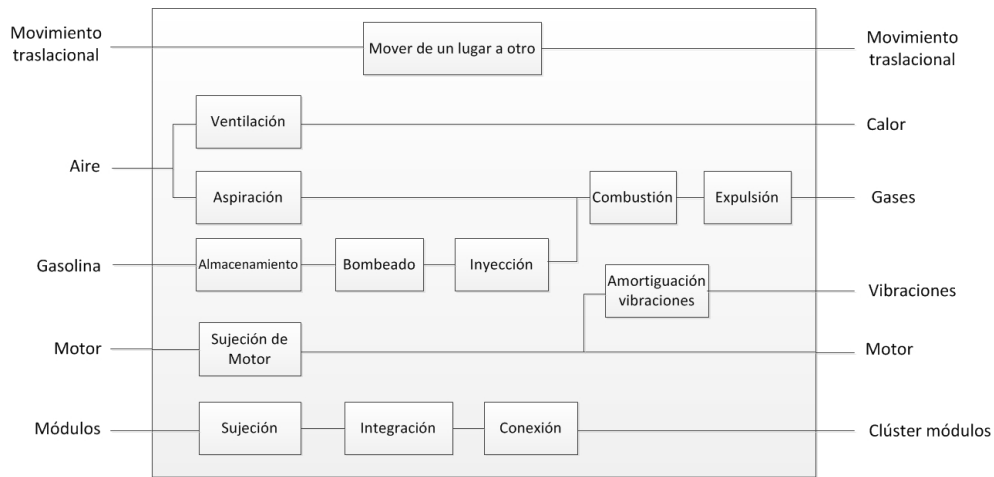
Movimiento traslacional

Mover de un lugar a otro

Movimiento traslacional

Ventilación

Calor

Aire

Aspiración

Combustión

Expulsión

Gases

Gasolina

Almacenamiento

Bombeado

Inyección

Amortiguación vibraciones

Vibraciones

Motor

Sujeción de Motor

Motor

Módulos

Sujeción

Integración

Conexión

Clúster módulos